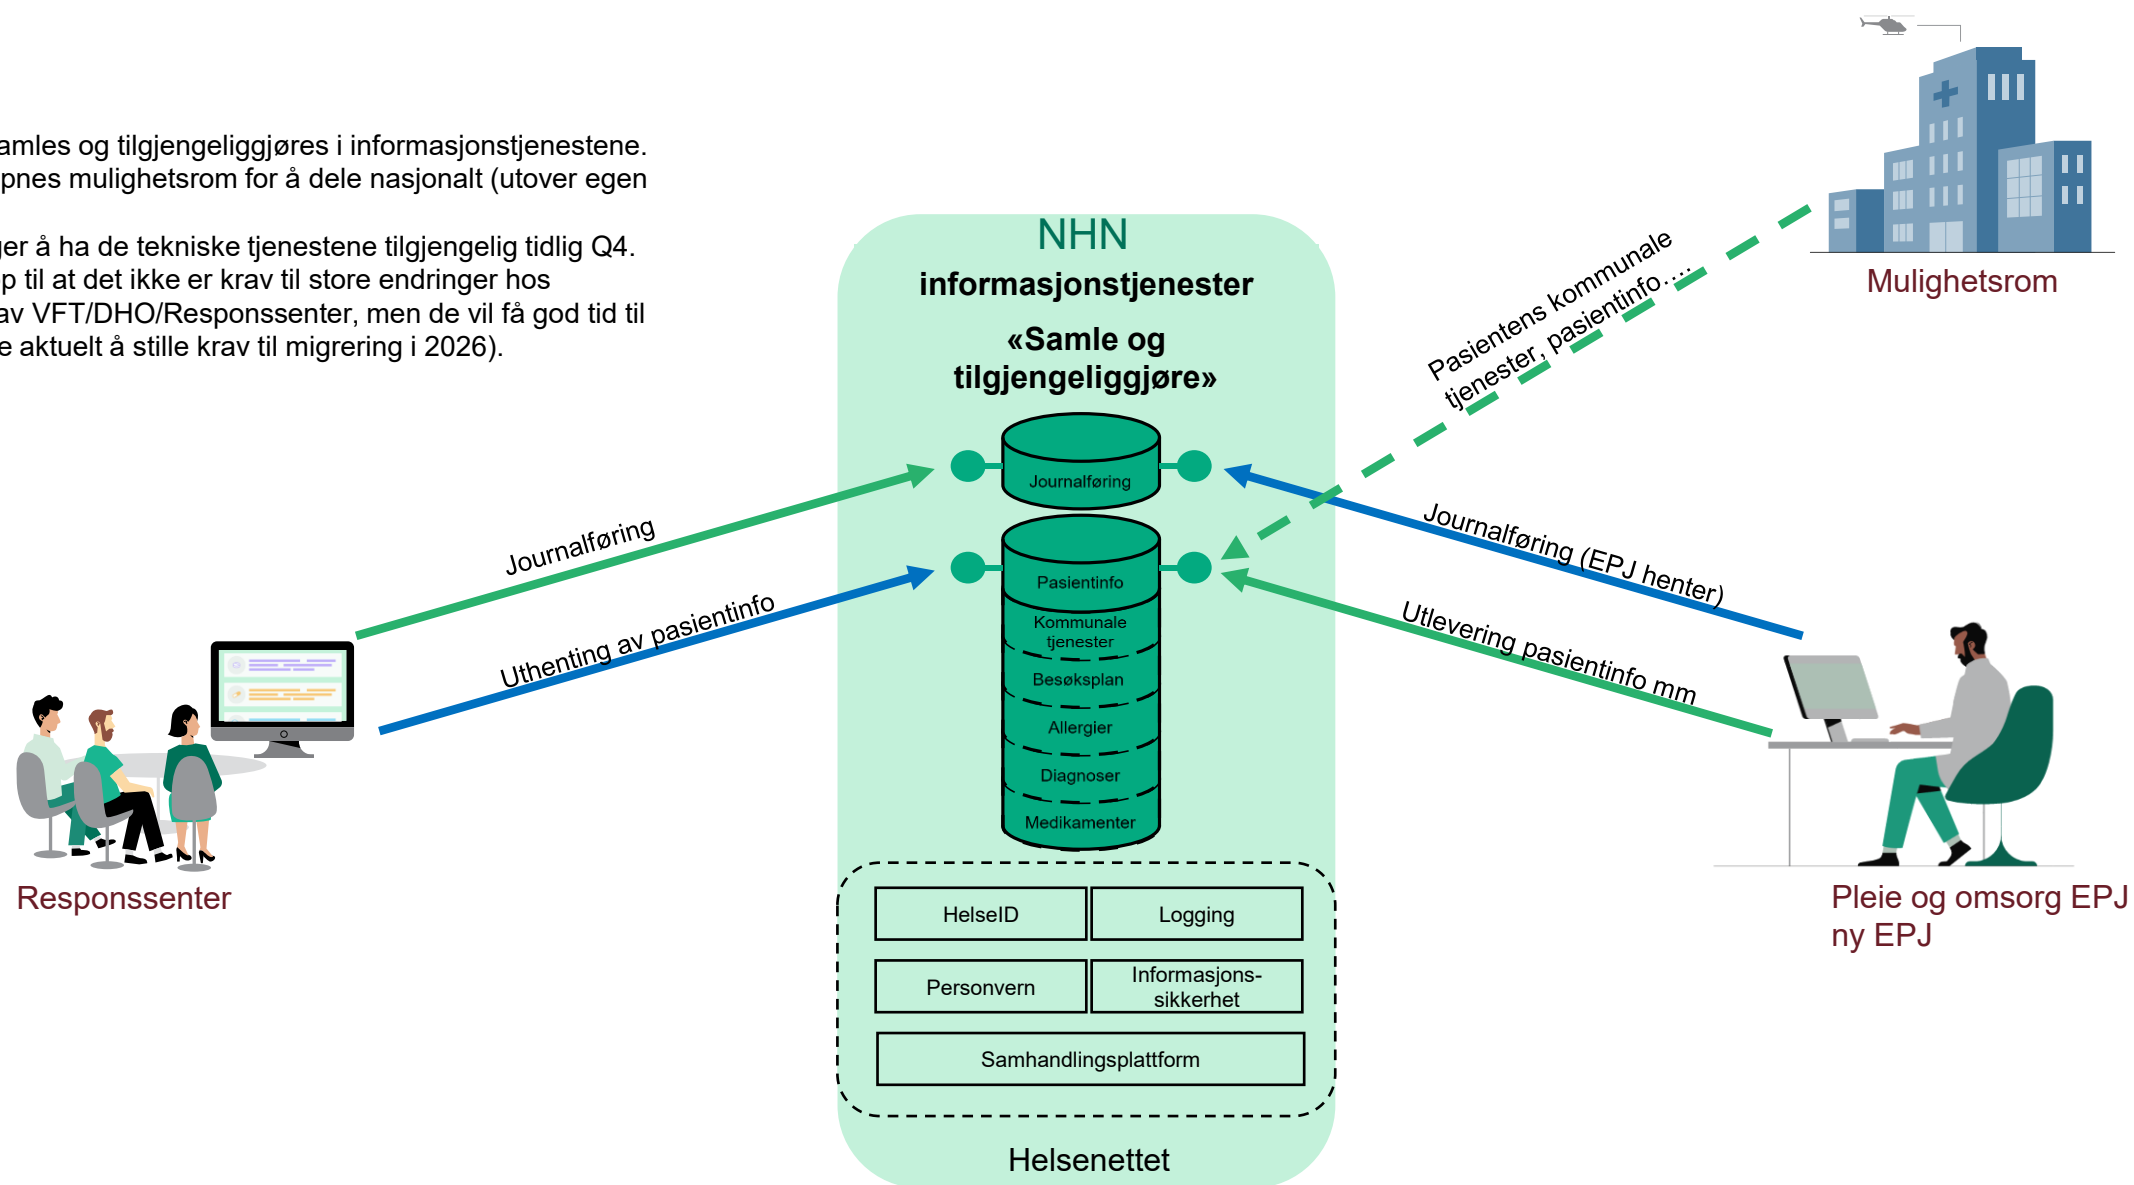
amles og tilgjengeliggjøres i informasjonstjenestene. pnes mulighetsrom for å dele nasjonalt (utover egen

jer å ha de tekniske tjenestene tilgjengelig tidlig Q4. p til at det ikke er krav til store endringer hos av VFT/DHO/Responssenter, men de vil få god tid til e aktuelt å stille krav til migrering i 2026).

NHN
informasjonstjenester
«Samle og tilgjengeliggjøre»

Journalføring

Pasientinfo
Kommunale tjenester
Besøksplan
Allergier
Diagnoser
Medikamenter

| HelseID | Logging |
|---|---|
| Personvern | Informasjons-sikkerhet |
| Samhandlingsplattform | |

Helsenettet

Journalføring
Uthenting av pasientinfo
Responssenter

Pasientens kommunale tjenester, pasientinfo….
Mulighetsrom

Journalføring (EPJ henter)
Utlevering pasientinfo mm
Pleie og omsorg EPJ
ny EPJ